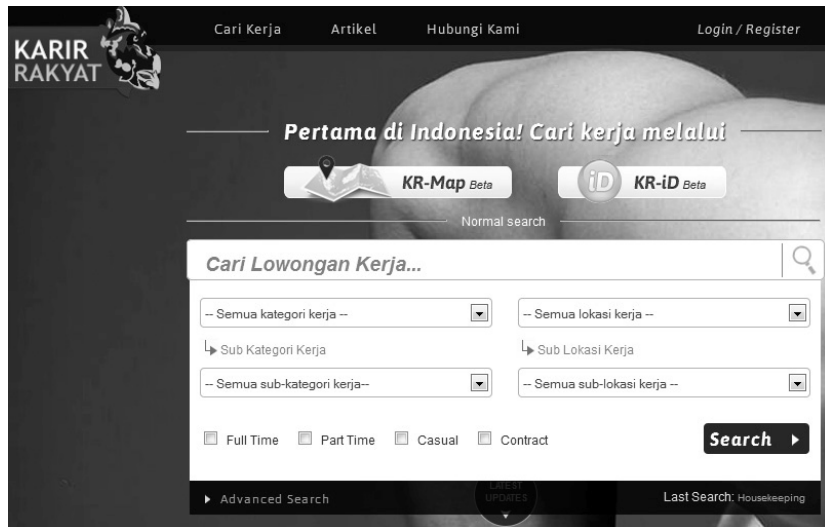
KARIR RAKYAT

Cari Kerja Artikel Hubungi Kami Login / Register

Pertama di Indonesia! Cari kerja melalui

KR-Map Beta

iD KR-iD Beta

Normal search

Cari Lowongan Kerja...

-- Semua kategori kerja --

-- Semua lokasi kerja --

Sub Kategori Kerja

Sub Lokasi Kerja

-- Semua sub-kategori kerja--

-- Semua sub-lokasi kerja --

Full Time Part Time Casual Contract

Search

Advanced Search

LATEST UPDATES

Last Search: Housekeeping